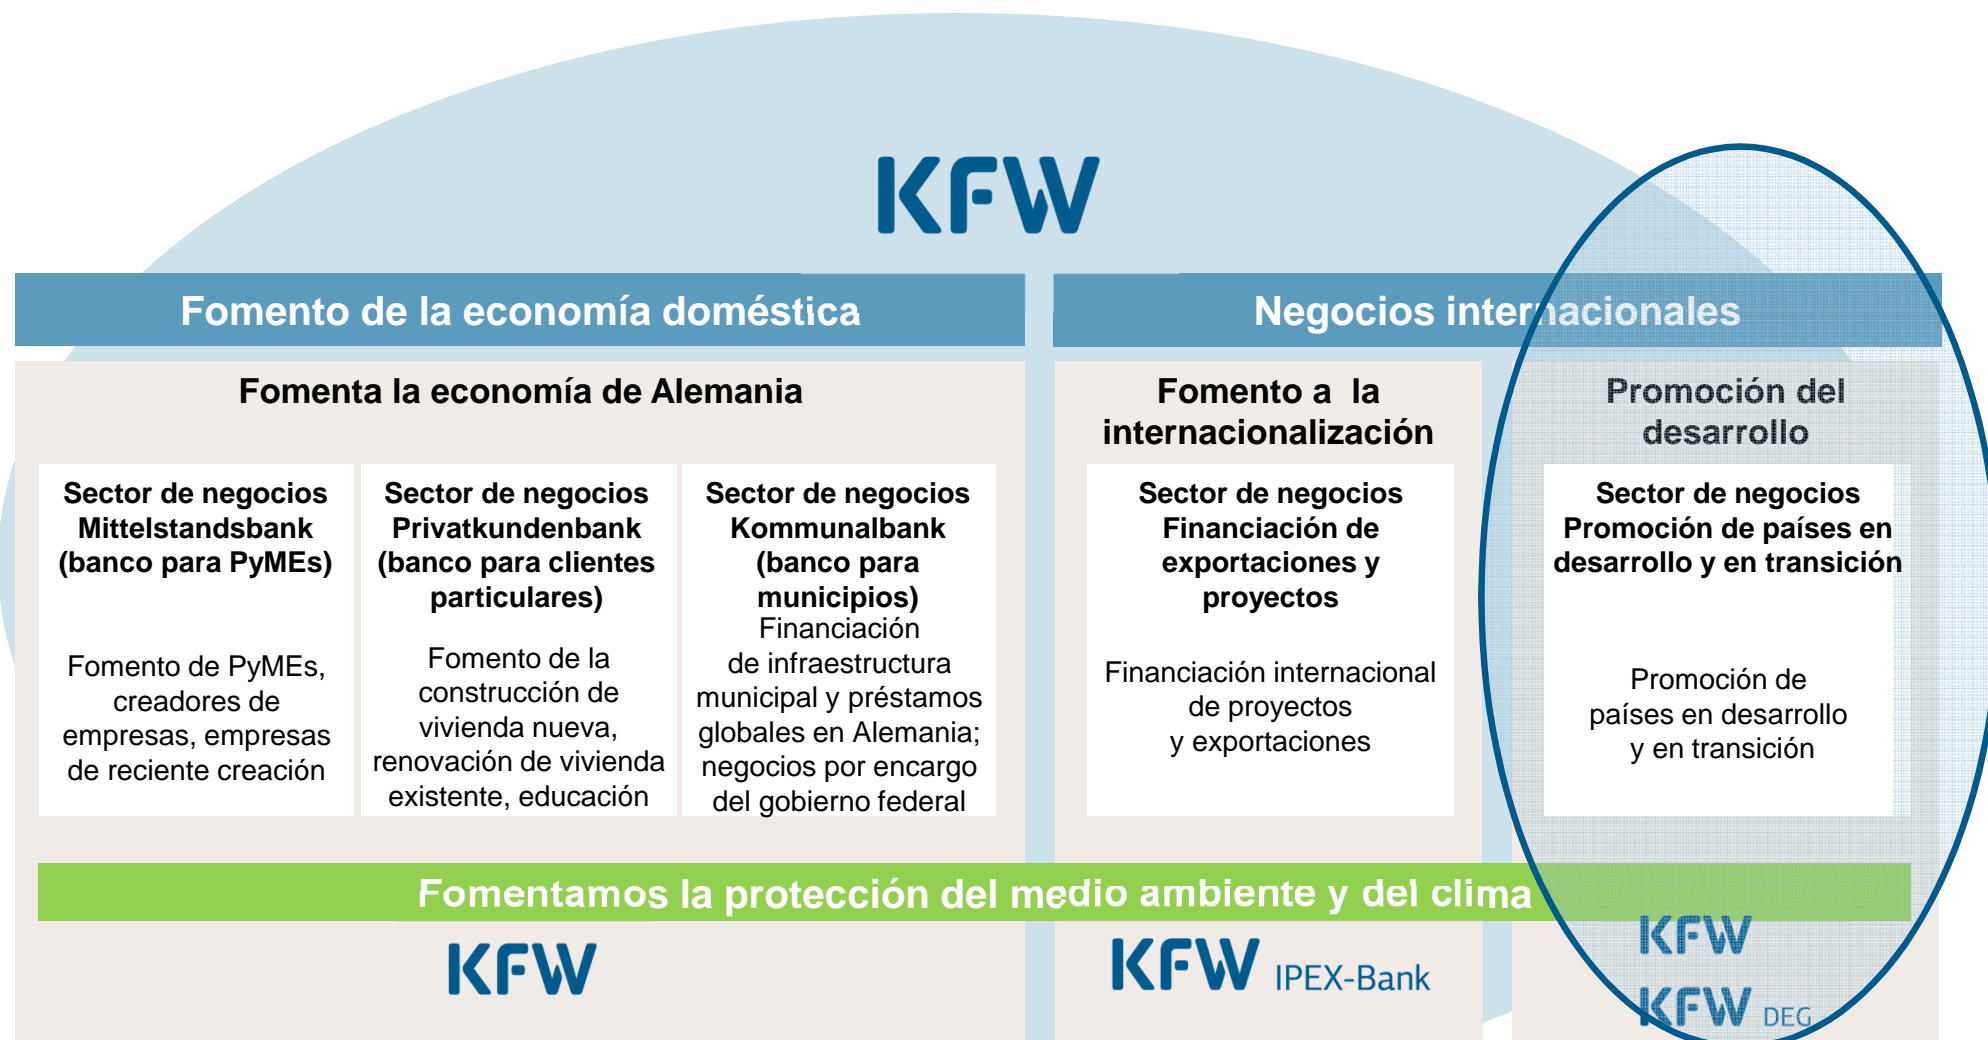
KFW

Fomento de la economía doméstica

Negocios internacionales

Fomenta la economía de Alemania

**Sector de negocios Mittelstandsbank (banco para PyMEs)**

Fomento de PyMEs, creadores de empresas, empresas de reciente creación

**Sector de negocios Privatkundenbank (banco para clientes particulares)**

Fomento de la construcción de vivienda nueva, renovación de vivienda existente, educación

**Sector de negocios Kommunalbank (banco para municipios)**

Financiación de infraestructura municipal y préstamos globales en Alemania; negocios por encargo del gobierno federal

Fomento a la internacionalización

**Sector de negocios Financiación de exportaciones y proyectos**

Financiación internacional de proyectos y exportaciones

Promoción del desarrollo

**Sector de negocios Promoción de países en desarrollo y en transición**

Promoción de países en desarrollo y en transición

Fomentamos la protección del medio ambiente y del clima

KFW

KFW IPEX-Bank

KFW

KFW DEG